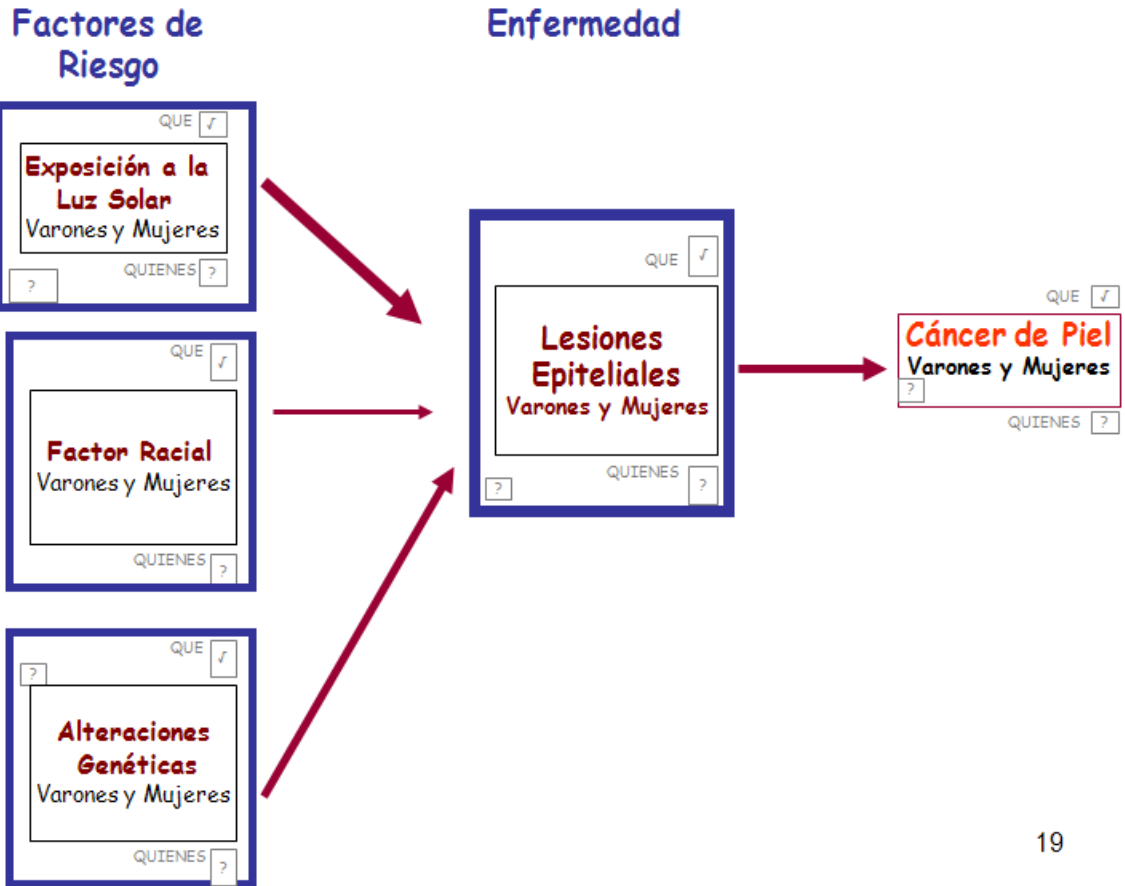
Factores de Riesgo

Enfermedad

QUE √

Exposición a la Luz Solar
Varones y Mujeres

QUIENES ?

?

QUE √

Factor Racial
Varones y Mujeres

QUIENES ?

QUE √

?

Alteraciones Genéticas
Varones y Mujeres

QUIENES ?

QUE √

Lesiones Epiteliales
Varones y Mujeres

QUIENES ?

?

QUE √

Cáncer de Piel
Varones y Mujeres

?

QUIENES ?

19